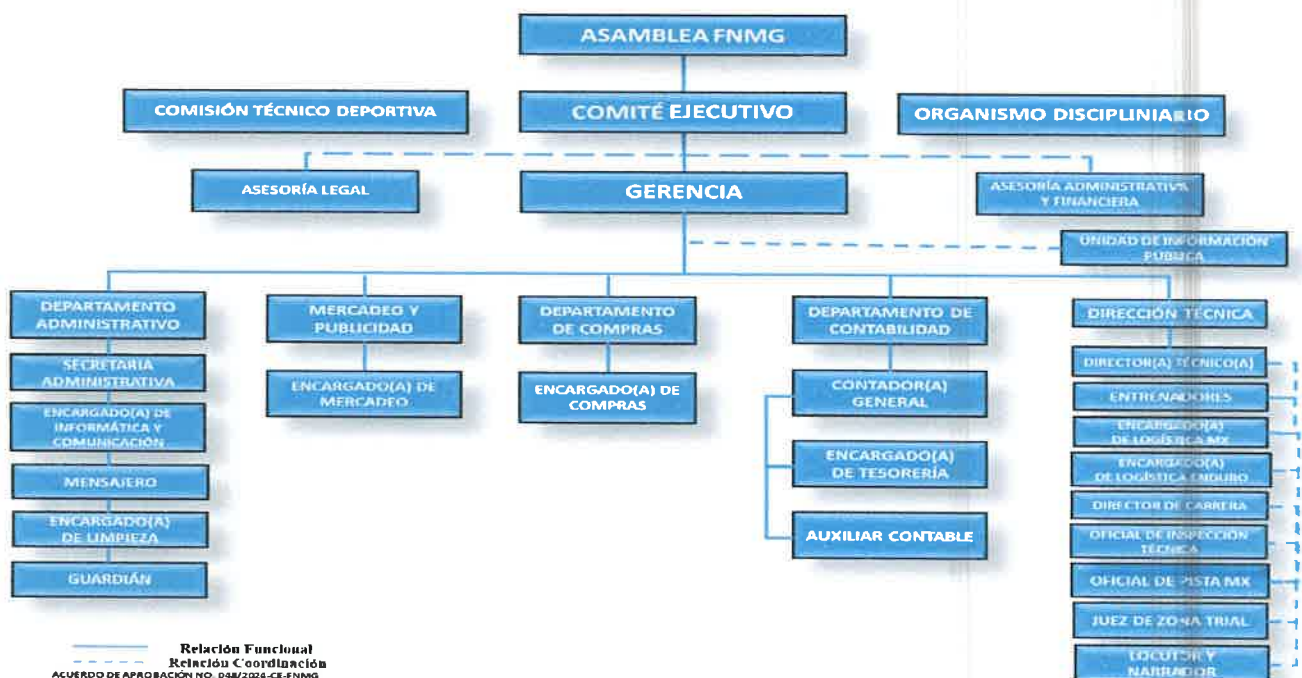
ASAMBLEA FNMG

COMISIÓN TÉCNICO DEPORTIVA

COMITÉ EJECUTIVO

ORGANISMO DISCIPLINIARIO

ASESORÍA LEGAL

GERENCIA

ASESORÍA ADMINISTRATIVA Y FINANCIERA

UNIDAD DE INFORMACIÓN PÚBLICA

DEPARTAMENTO ADMINISTRATIVO

SECRETARIA ADMINISTRATIVA

ENCARGADO(A) DE INFORMÁTICA Y COMUNICACIÓN

MENSAJERO

ENCARGADO(A) DE LIMPIEZA

GUARDIÁN

MERCADEO Y PUBLICIDAD

ENCARGADO(A) DE MERCADEO

DEPARTAMENTO DE COMPRAS

ENCARGADO(A) DE COMPRAS

DEPARTAMENTO DE CONTABILIDAD

CONTADOR(A) GENERAL

ENCARGADO(A) DE TESORERÍA

AUXILIAR CONTABLE

DIRECCIÓN TÉCNICA

DIRECTOR(A) TÉCNICO(A)

ENTRENADORES

ENCARGADO(A) DE LOGÍSTICA MX

ENCARGADO(A) DE LOGÍSTICA ENDURO

DIRECTOR DE CARRERA

OFICIAL DE INSPECCIÓN TÉCNICA

OFICIAL DE PISTA MX

JUEZ DE ZONA TRIAL

LOCUTOR Y NARRADOR

Relación Funcional
Relación Coordinación
ACUERDO DE APROBACIÓN NO. 048/2024-CE-FNMG